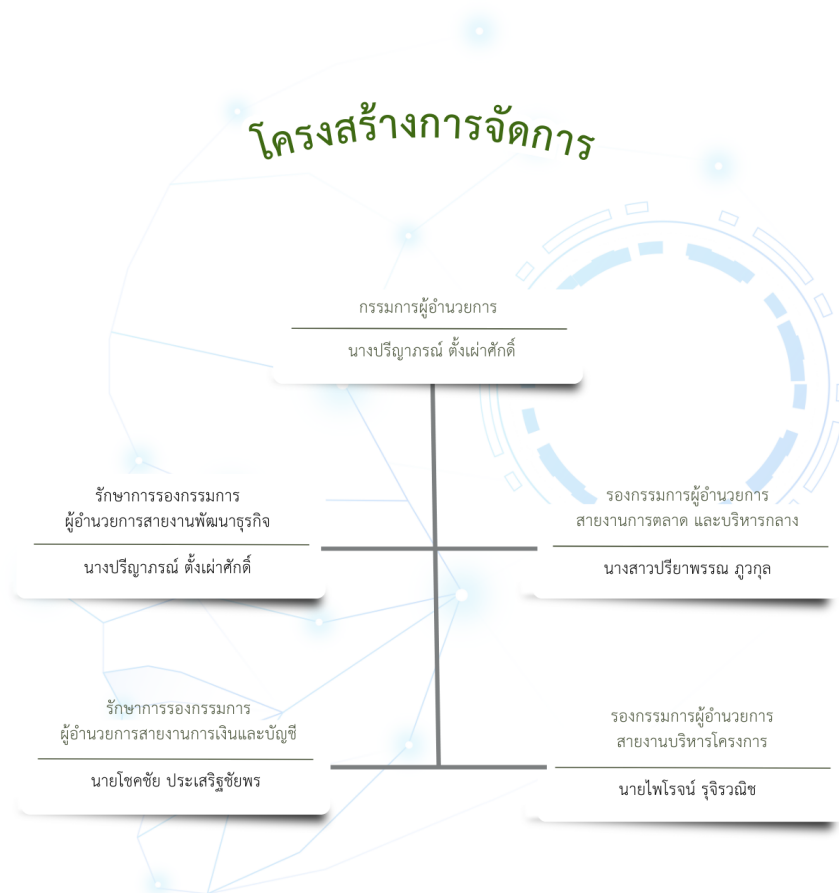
โครงสร้างการจัดการ

กรรมการผู้อำนวยการ

นางปริญาภรณ์ ตั้งเผ่าศักดิ์

รักษาการรองกรรมการ ผู้อำนวยการสายงานพัฒนาธุรกิจ

นางปริญาภรณ์ ตั้งเผ่าศักดิ์

รองกรรมการผู้อำนวยการ สายงานการตลาด และบริหารกลาง

นางสาวปริยาพรรณ ภูวกุล

รักษาการรองกรรมการ ผู้อำนวยการสายงานการเงินและบัญชี

นายโชคชัย ประเสริฐชัยพร

รองกรรมการผู้อำนวยการ สายงานบริหารโครงการ

นายไพโรจน์ รุจิรวณิช